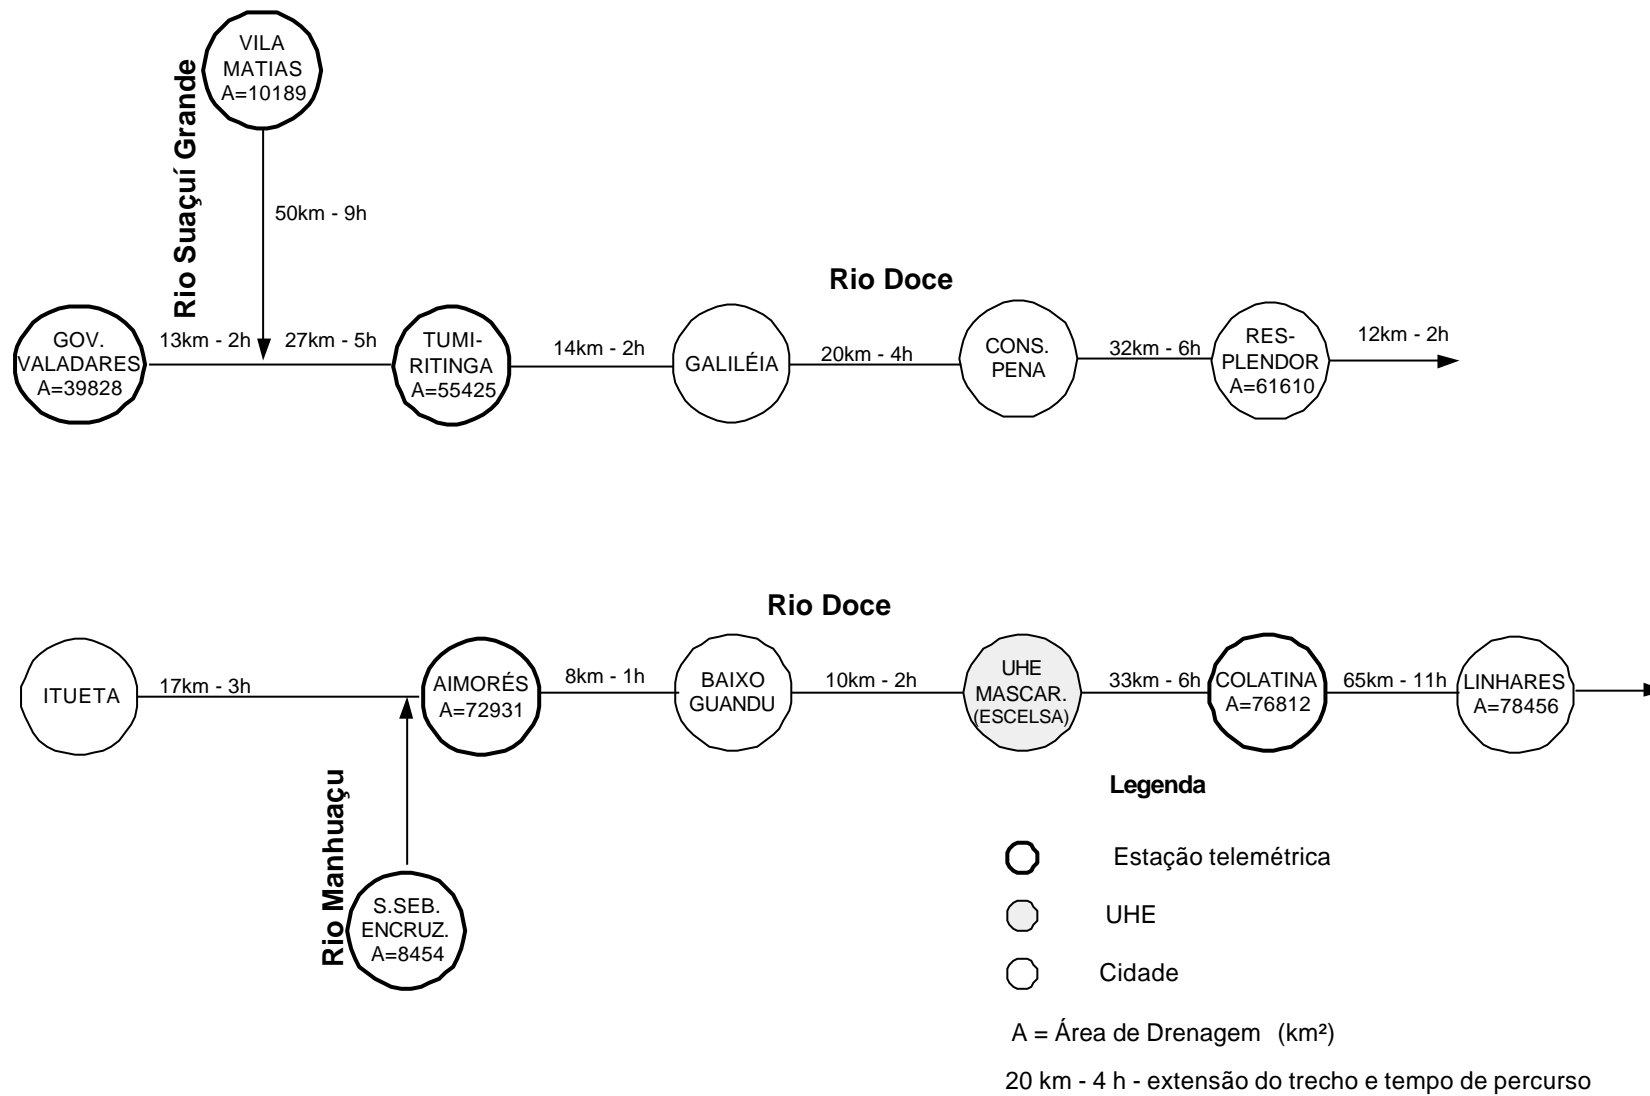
Rio Suaçuí Grande

VILA MATIAS A=10189

50km - 9h

Rio Doce

GOV. VALADARES A=39828

13km - 2h

27km - 5h

TUMI-RITINGA A=55425

14km - 2h

GALILÉIA

20km - 4h

CONS. PENA

32km - 6h

RES-PLENDOR A=61610

12km - 2h

Rio Doce

ITUETA

17km - 3h

AIMORÉS A=72931

8km - 1h

BAIXO GUANDU

10km - 2h

UHE MASCAR. (ESCELSA)

33km - 6h

COLATINA A=76812

65km - 11h

LINHARES A=78456

Rio Manhuaçu

S.SEB. ENCRUZ. A=8454

Legenda

Estação telemétrica

UHE

Cidade

A = Área de Drenagem (km²)

20 km - 4 h - extensão do trecho e tempo de percurso